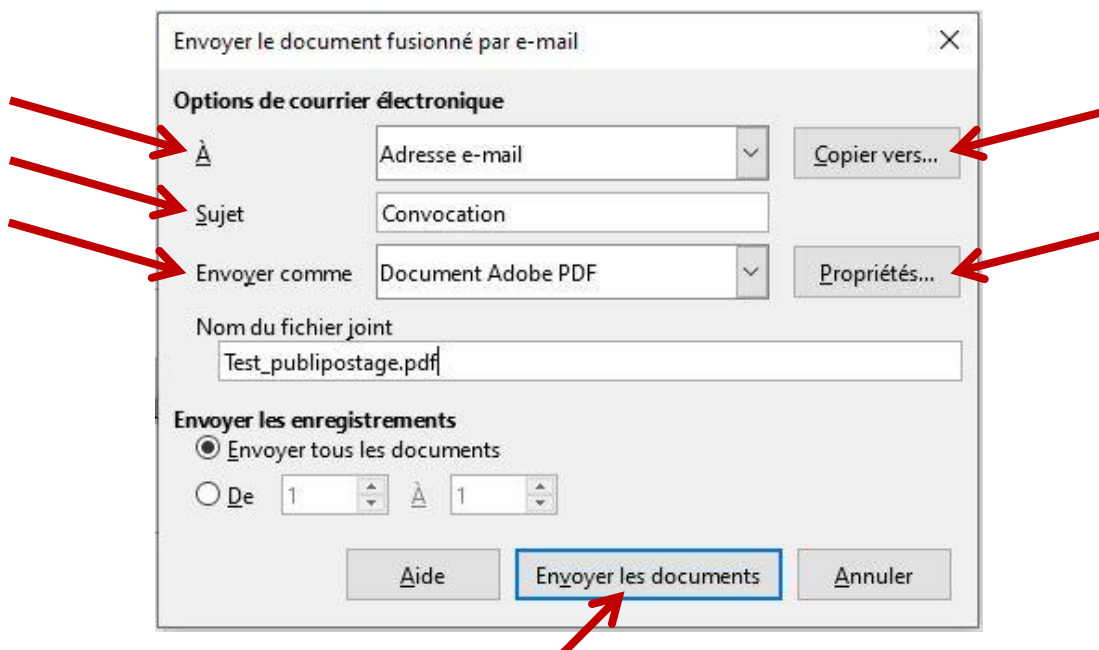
Envoyer le document fusionné par e-mail

Options de courrier électronique

À
Adresse e-mail
Copier vers...

Sujet
Convocation

Envoyer comme
Document Adobe PDF
Propriétés...

Nom du fichier joint
Test_publipostage.pdf

Envoyer les enregistrements

Envoyer tous les documents

De 1 À 1

Aide
Envoyer les documents
Annuler